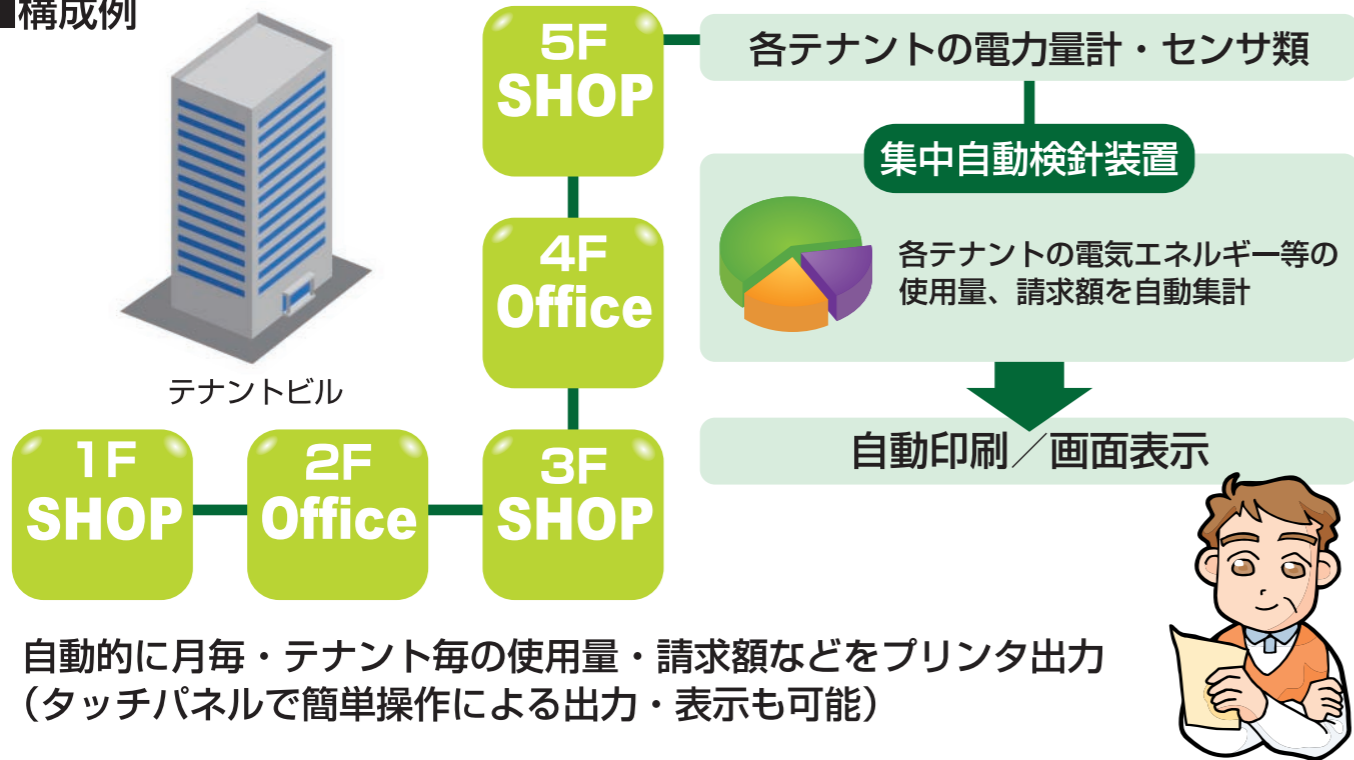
■構成例

テナントビル

5F SHOP

4F Office

3F SHOP

2F Office

1F SHOP

各テナントの電力量計・センサ類

集中自動検針装置

各テナントの電気エネルギー等の使用量、請求額を自動集計

自動印刷／画面表示

自動的に月毎・テナント毎の使用量・請求額などをプリンタ出力
（タッチパネルで簡単操作による出力・表示も可能）